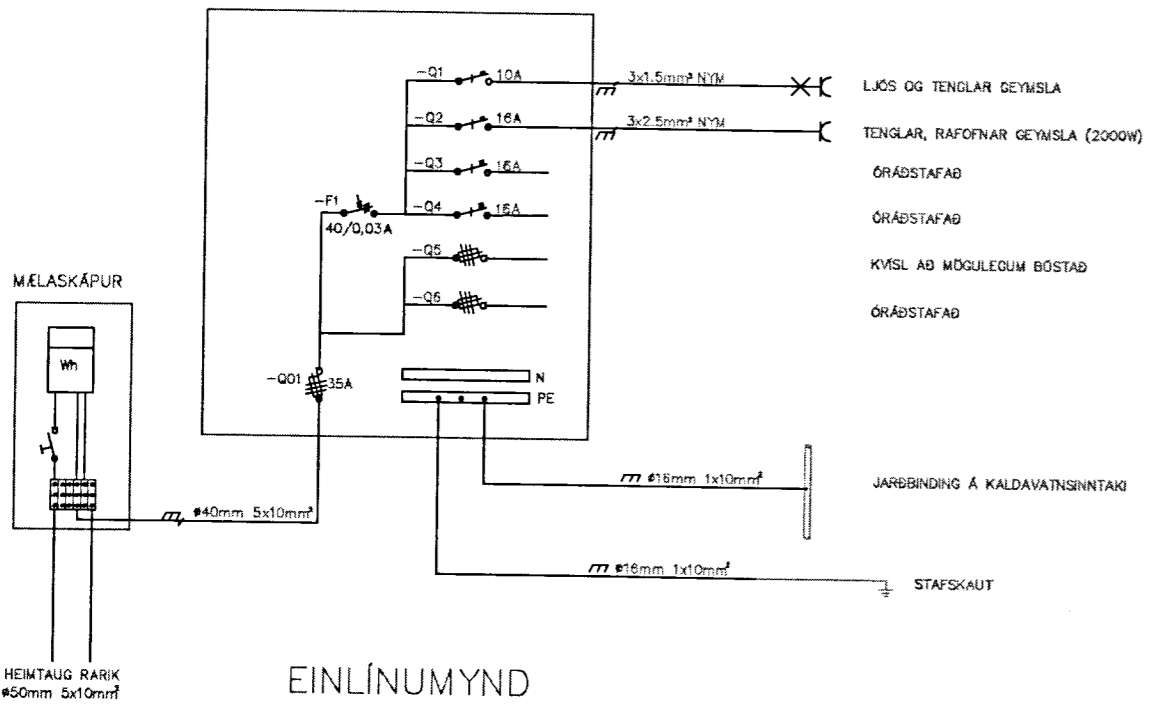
-Q1 10A 3x1.5mm² NYM LJÓS OG TENGLAR GEYMSLA

-Q2 16A 3x2.5mm² NYM TENGLAR, RAFOFNAR GEYMSLA (2000W)

-Q3 16A ÓRÁÐSTAFAÐ

-F1 40/0,03A

-Q4 16A ÓRÁÐSTAFAÐ

-Q5 KVÍSL AÐ MÖGULEGUM BÚSTAÐ

-Q6 ÓRÁÐSTAFAÐ

MÆLASKÁPUR

Wh

-Q01 35A

N

PE

ø40mm 5x10mm²

ø16mm 1x10mm² JARÐBINDING Á KALDAVATNSINNTAKI

ø16mm 1x10mm² STAFSKAUT

HEIMTAUG RARIK ø50mm 5x10mm²

EINLÍNUMYND